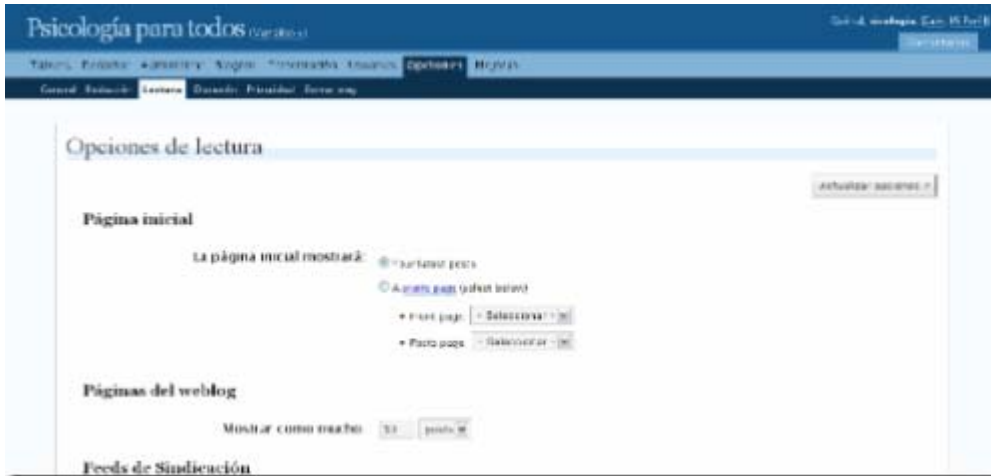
Psicología para todos (Ver sitio »)

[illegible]

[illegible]

Tablero Escribir Administrar Diseño Comentarios Enlaces Opciones Plugins

General Redacción Lectura Discusión Privacidad Enlaces perm.

Opciones de lectura

Actualizar opciones »

Página inicial

La página inicial mostrará: Your latest posts

A static page (select below)

Front page: - Seleccionar -

Posts page: - Seleccionar -

Páginas del weblog

Mostrar como mucho: 10 posts

Feeds de Sindicación